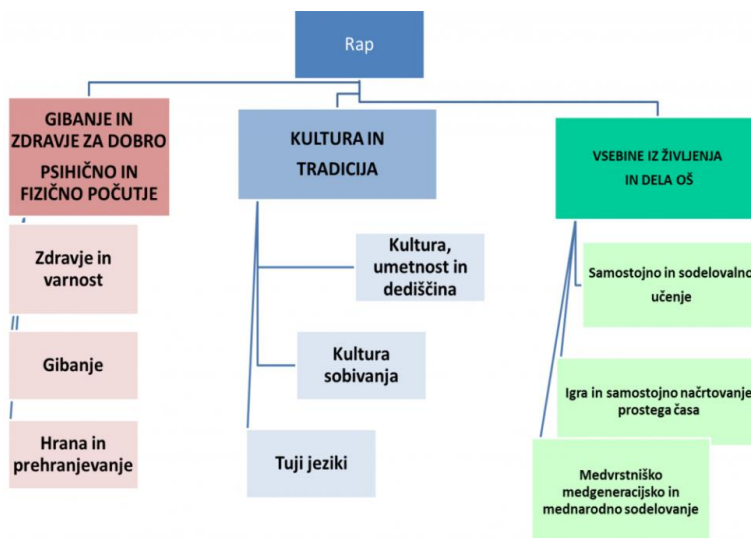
Rap

GIBANJE IN ZDRAVJE ZA DOBRO PSIHIČNO IN FIZIČNO POČUTJE

Zdravje in varnost

Gibanje

Hrana in prehranjevanje

KULTURA IN TRADICIJA

Kultura, umetnost in dediščina

Kultura sobivanja

Tuji jeziki

VSEBINE IZ ŽIVLJENJA IN DELA OŠ

Samostojno in sodelovalno učenje

Igra in samostojno načrtovanje prostega časa

Medvrstniško medgeneracijsko in mednarodno sodelovanje